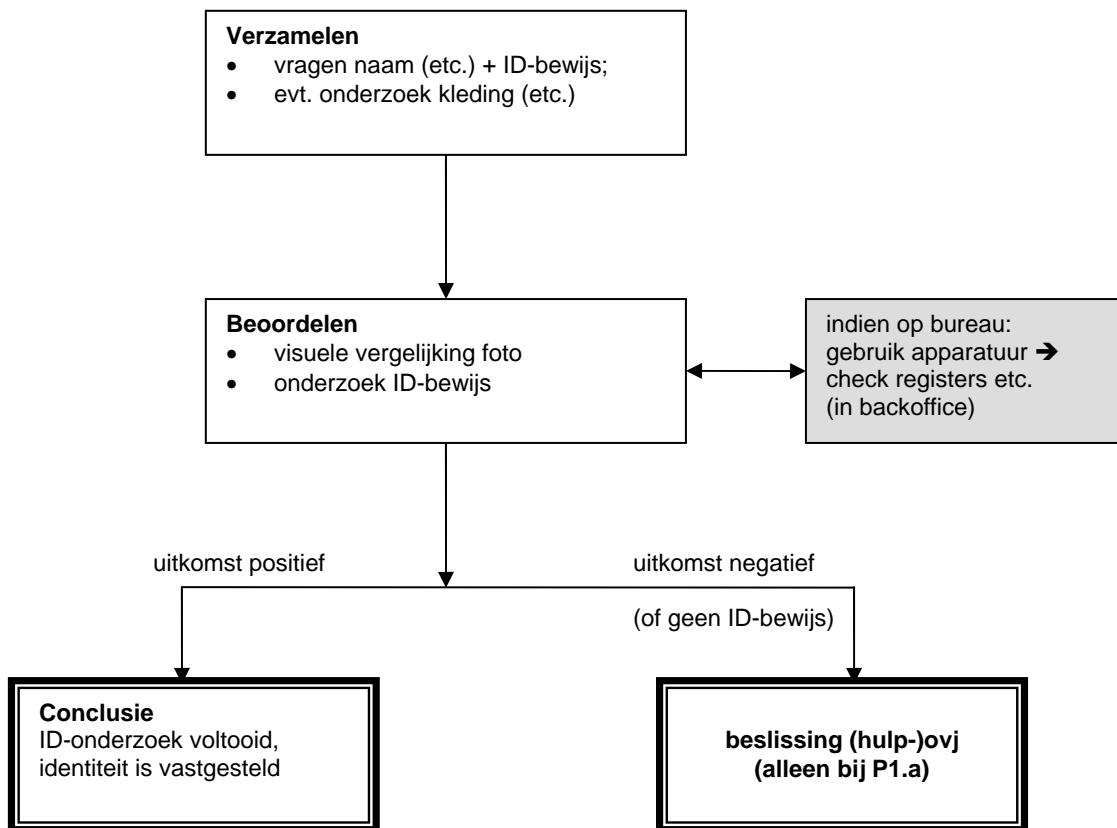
**Verzamelen**
- vragen naam (etc.) + ID-bewijs;
- evt. onderzoek kleding (etc.)

**Beoordelen**
- visuele vergelijking foto
- onderzoek ID-bewijs

indien op bureau: gebruik apparatuur ➔ check registers etc. (in backoffice)

uitkomst positief

uitkomst negatief

(of geen ID-bewijs)

**Conclusie**
ID-onderzoek voltooid, identiteit is vastgesteld

**beslissing (hulp-)ovj (alleen bij P1.a)**